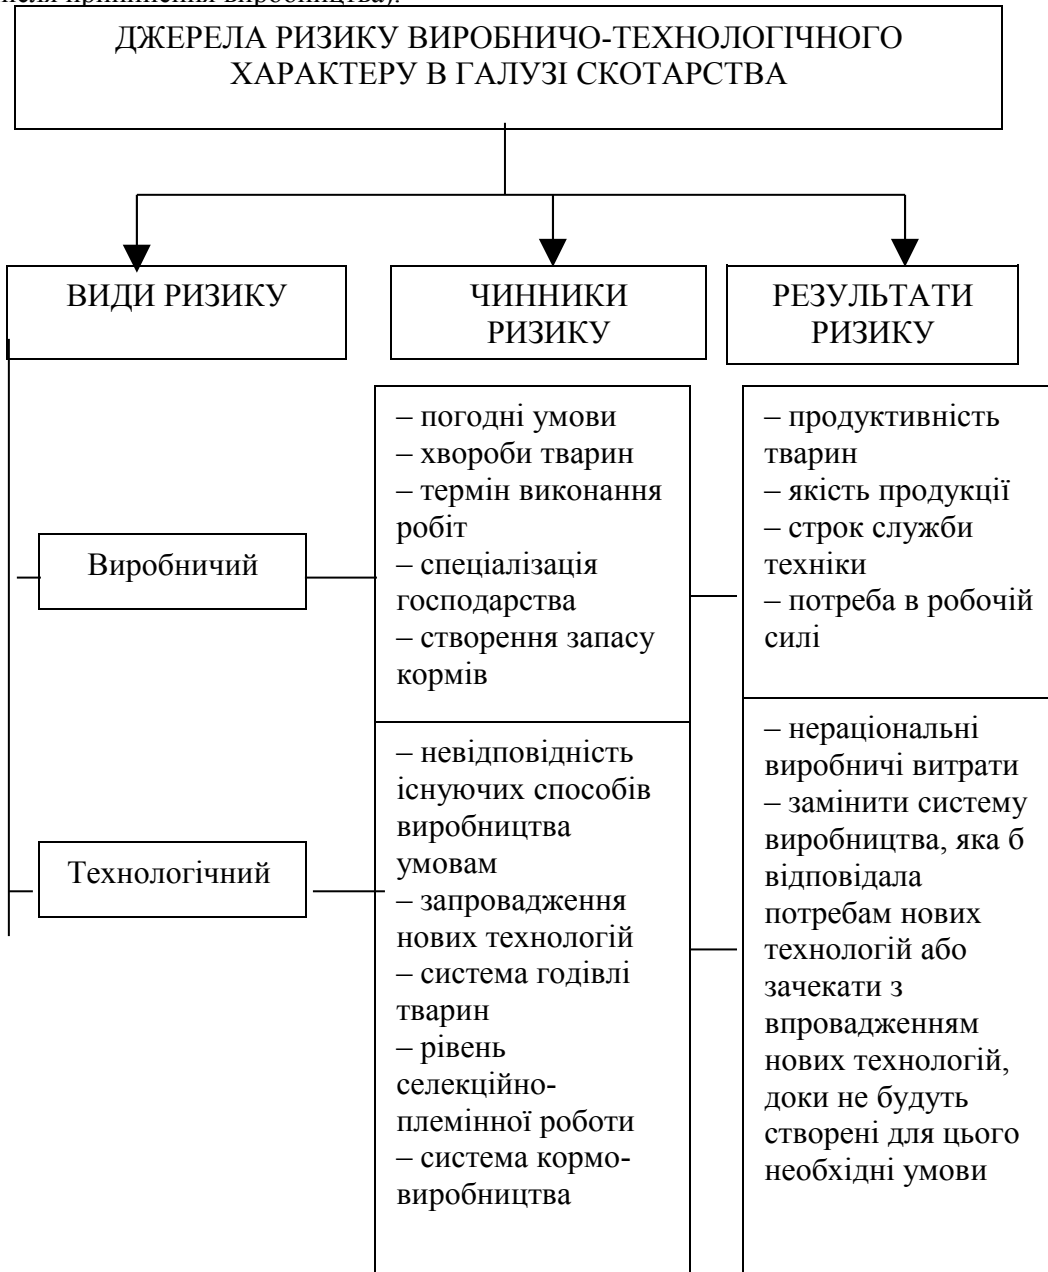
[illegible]

ДЖЕРЕЛА РИЗИКУ ВИРОБНИЧО-ТЕХНОЛОГІЧНОГО ХАРАКТЕРУ В ГАЛУЗІ СКОТАРСТВА

ВИДИ РИЗИКУ

ЧИННИКИ РИЗИКУ

РЕЗУЛЬТАТИ РИЗИКУ

Виробничий

– погодні умови
– хвороби тварин
– термін виконання робіт
– спеціалізація господарства
– створення запасу кормів

– продуктивність тварин
– якість продукції
– строк служби техніки
– потреба в робочій силі

Технологічний

– невідповідність існуючих способів виробництва умовам
– запровадження нових технологій
– система годівлі тварин
– рівень селекційно-племінної роботи
– система кормовиробництва

– нераціональні виробничі витрати
– замінити систему виробництва, яка б відповідала потребам нових технологій або зачекати з впровадженням нових технологій, доки не будуть створені для цього необхідні умови